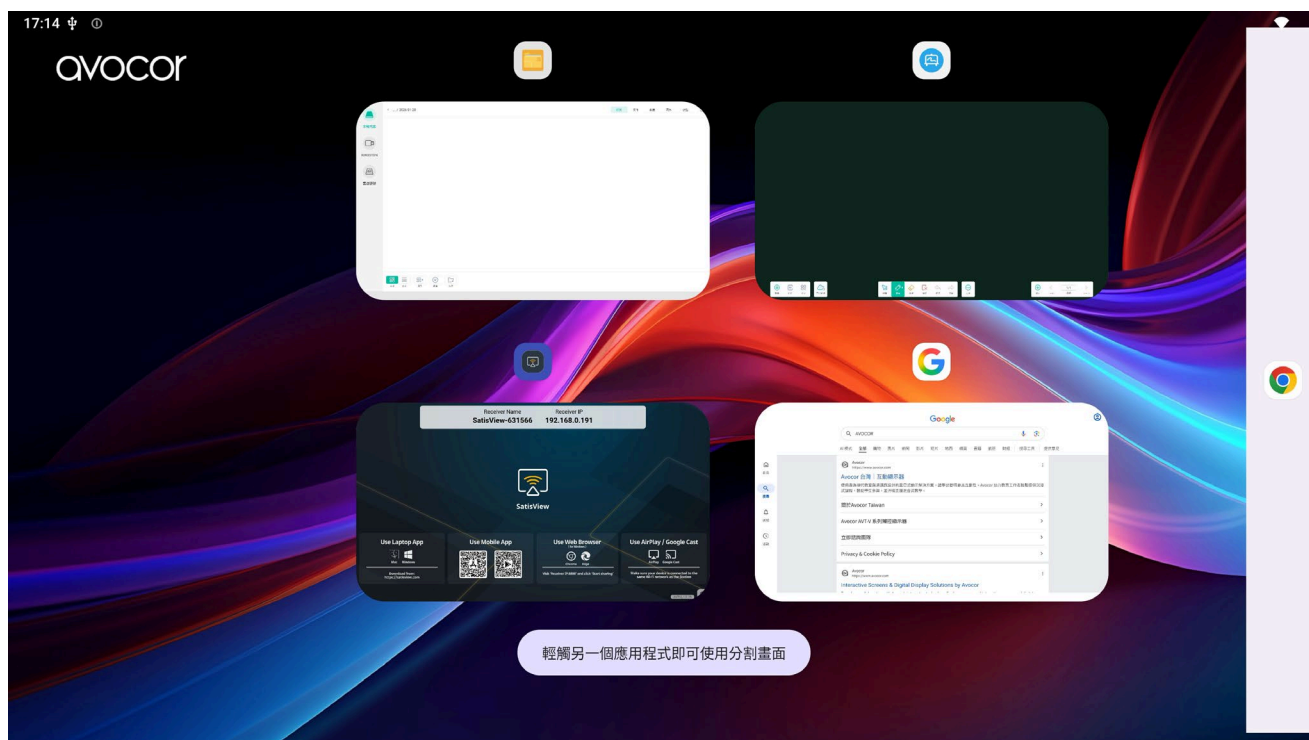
17:14

avocor

Receiver Name
SatisView-631566

Receiver IP
192.168.0.191

SatisView

Use Laptop App

Use Mobile App

Use Web Browser

Use AirPlay / Google Cast

Google

AVOCOR

Avocor 台灣 | 互動顯示器

關於Avocor Taiwan

Avocor AVT-V 系列觸控顯示器

Privacy & Cookie Policy

Interactive Screens & Digital Display Solutions by Avocor

輕觸另一個應用程式即可使用分割畫面